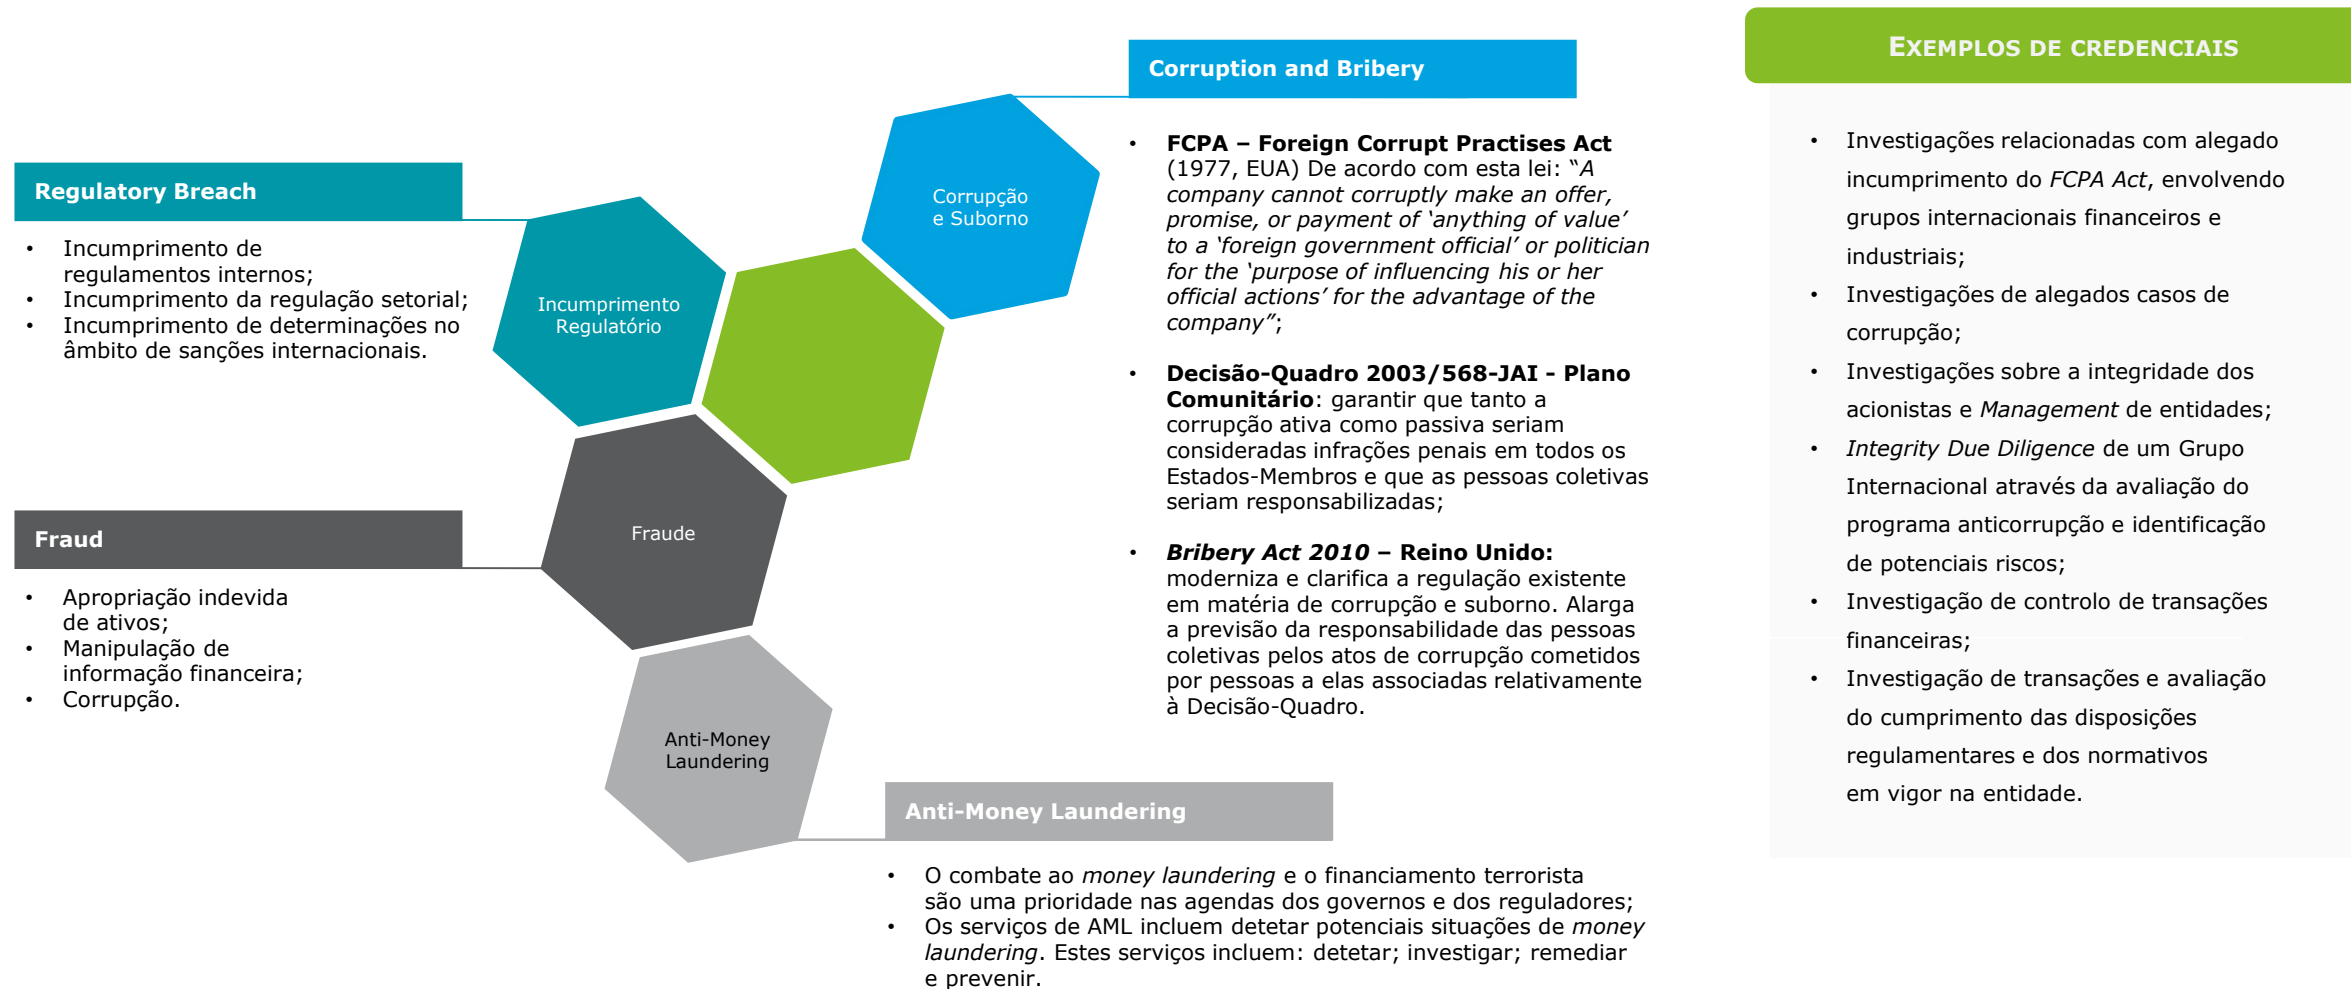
Regulatory Breach

- Incumprimento de regulamentos internos;
- Incumprimento da regulação setorial;
- Incumprimento de determinações no âmbito de sanções internacionais.

Fraud

- Apropriação indevida de ativos;
- Manipulação de informação financeira;
- Corrupção.

Incumprimento Regulatório

Corrupção e Suborno

Fraude

Anti-Money Laundering

Corruption and Bribery

- **FCPA – Foreign Corrupt Practises Act** (1977, EUA) De acordo com esta lei: *"A company cannot corruptly make an offer, promise, or payment of 'anything of value' to a 'foreign government official' or politician for the 'purpose of influencing his or her official actions' for the advantage of the company"*;

- **Decisão-Quadro 2003/568-JAI - Plano Comunitário**: garantir que tanto a corrupção ativa como passiva seriam consideradas infrações penais em todos os Estados-Membros e que as pessoas coletivas seriam responsabilizadas;

- ***Bribery Act 2010* – Reino Unido:** moderniza e clarifica a regulação existente em matéria de corrupção e suborno. Alarga a previsão da responsabilidade das pessoas coletivas pelos atos de corrupção cometidos por pessoas a elas associadas relativamente à Decisão-Quadro.

Anti-Money Laundering

- O combate ao *money laundering* e o financiamento terrorista são uma prioridade nas agendas dos governos e dos reguladores;
- Os serviços de AML incluem detetar potenciais situações de *money laundering*. Estes serviços incluem: detetar; investigar; remediar e prevenir.

EXEMPLOS DE CREDENCIAIS

- Investigações relacionadas com alegado incumprimento do *FCPA Act*, envolvendo grupos internacionais financeiros e industriais;
- Investigações de alegados casos de corrupção;
- Investigações sobre a integridade dos acionistas e *Management* de entidades;
- *Integrity Due Diligence* de um Grupo Internacional através da avaliação do programa anticorrupção e identificação de potenciais riscos;
- Investigação de controlo de transações financeiras;
- Investigação de transações e avaliação do cumprimento das disposições regulamentares e dos normativos em vigor na entidade.